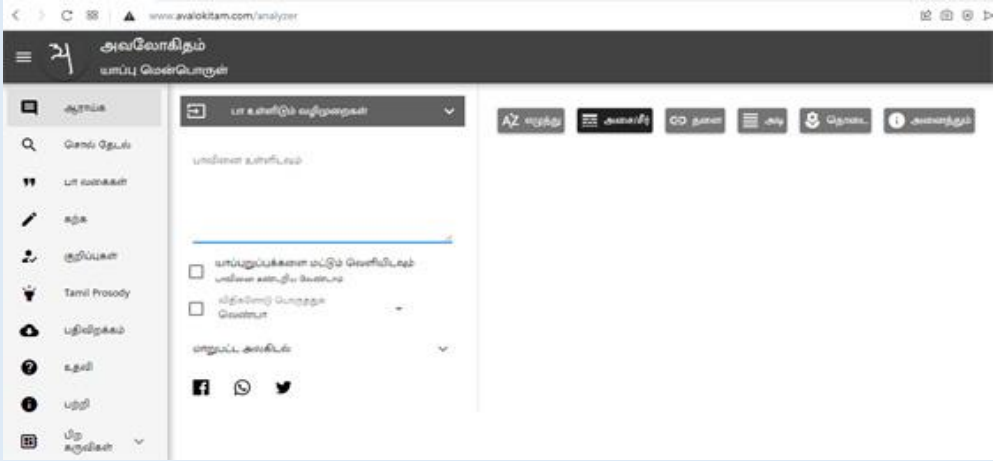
www.avalokitam.com/analyzer

அவலோகிதம்
யாப்பு மென்பொருள்

ஆராய்க
சொல் தேடல்
பா வகைகள்
கற்க
குறிப்புகள்
Tamil Prosody
பதிவிறக்கம்
உதவி
பற்றி
பிற கருவிகள்

பா உள்ளிடும் வழிமுறைகள்

பாவினை உள்ளிடவும்

யாப்புறுப்புக்களை மட்டும் வெளியிடவும்
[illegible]

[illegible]
வெண்பா

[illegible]

எழுத்து
அசைசீர்
தளை
அடி
தொடை
அனைத்தும்